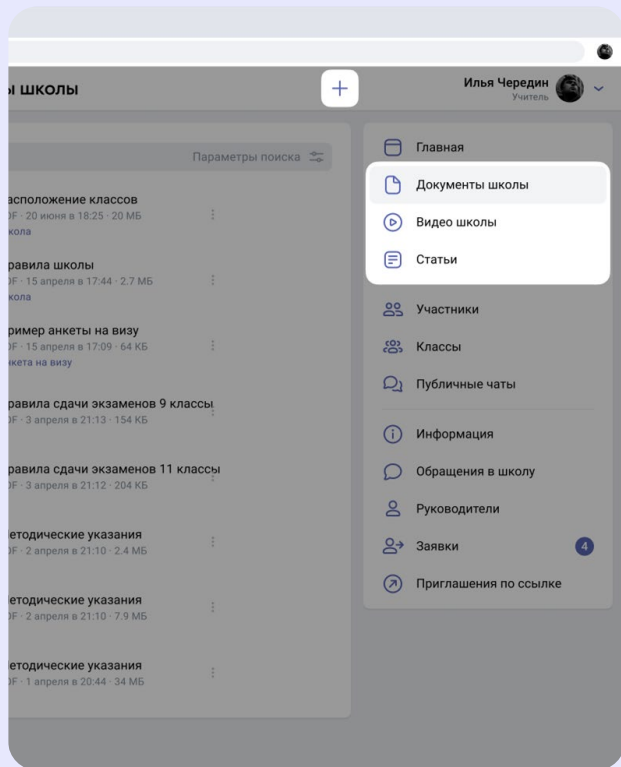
ы школы

Илья Чередин
Учитель

Параметры поиска

асположение классов
DF · 20 июня в 18:25 · 20 МБ
кола

равила школы
DF · 15 апреля в 17:44 · 2.7 МБ
кола

ример анкеты на визу
DF · 15 апреля в 17:09 · 64 КБ
кета на визу

равила сдачи экзаменов 9 классы
DF · 3 апреля в 21:13 · 154 КБ

равила сдачи экзаменов 11 классы
DF · 3 апреля в 21:12 · 204 КБ

етодические указания
DF · 2 апреля в 21:10 · 2.4 МБ

етодические указания
DF · 2 апреля в 21:10 · 7.9 МБ

етодические указания
DF · 1 апреля в 20:44 · 34 МБ

Главная
Документы школы
Видео школы
Статьи
Участники
Классы
Публичные чаты
Информация
Обращения в школу
Руководители
Заявки 4
Приглашения по ссылке